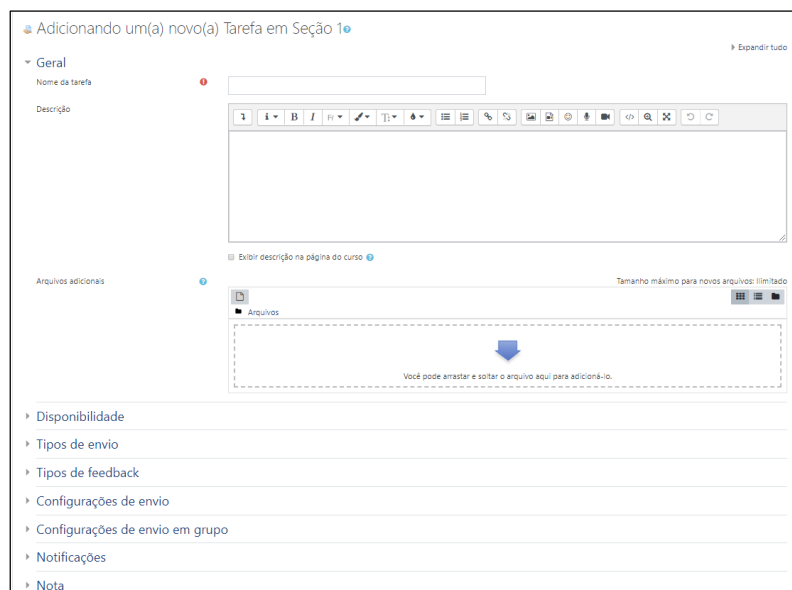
Adicionando um(a) novo(a) Tarefa em Seção 1

Expandir tudo

Geral

Nome da tarefa

Descrição

Exibir descrição na página do curso

Arquivos adicionais

Tamanho máximo para novos arquivos: Ilimitado

Arquivos

Você pode arrastar e soltar o arquivo aqui para adicioná-lo.

Disponibilidade

Tipos de envio

Tipos de feedback

Configurações de envio

Configurações de envio em grupo

Notificações

Nota